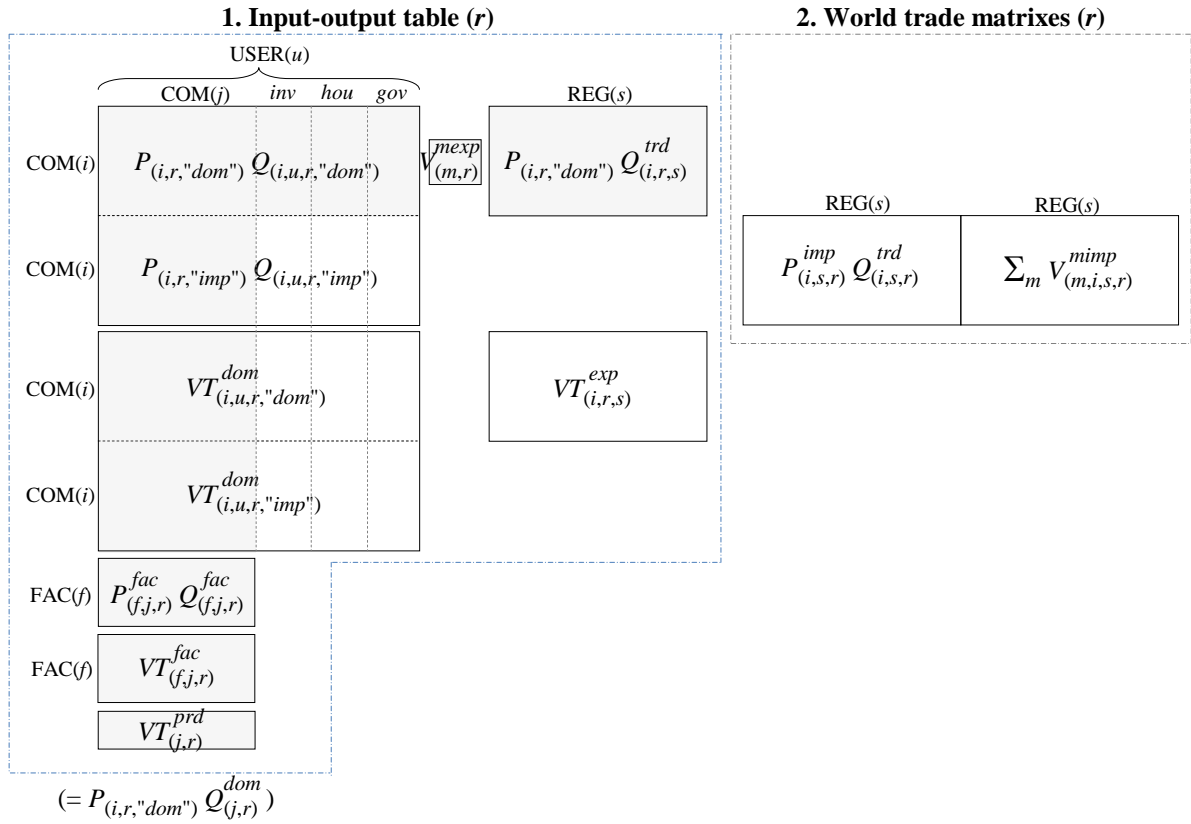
1. Input-output table (r)

USER(u)

COM(j) inv hou gov

COM(i) $P_{(i,r,"dom")} Q_{(i,u,r,"dom")}$

$V^{mexp}_{(m,r)}$

REG(s)

$P_{(i,r,"dom")} Q^{trd}_{(i,r,s)}$

COM(i) $P_{(i,r,"imp")} Q_{(i,u,r,"imp")}$

COM(i) $VT^{dom}_{(i,u,r,"dom")}$

$VT^{exp}_{(i,r,s)}$

COM(i) $VT^{dom}_{(i,u,r,"imp")}$

FAC(f) $P^{fac}_{(f,j,r)} Q^{fac}_{(f,j,r)}$

FAC(f) $VT^{fac}_{(f,j,r)}$

$VT^{prd}_{(j,r)}$

$(= P_{(i,r,"dom")} Q^{dom}_{(j,r)})$

2. World trade matrixes (r)

REG(s) REG(s)

$P^{imp}_{(i,s,r)} Q^{trd}_{(i,s,r)}$

$\sum_m V^{mimp}_{(m,i,s,r)}$